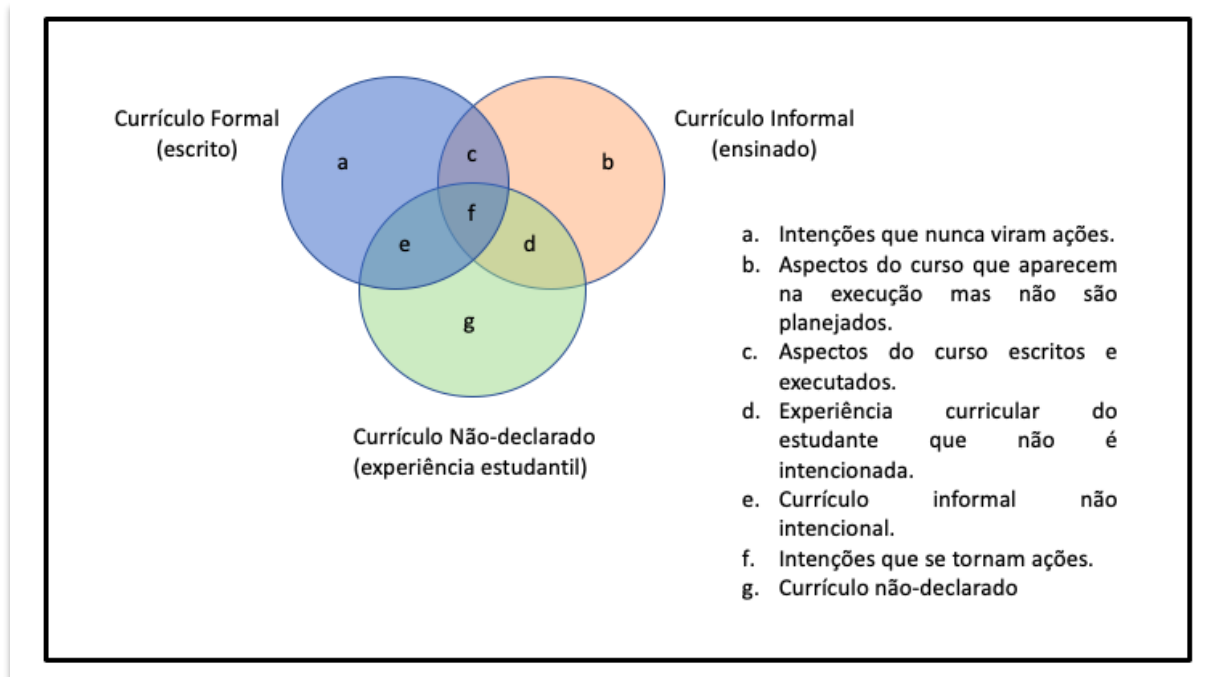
Currículo Formal
(escrito)

Currículo Informal
(ensinado)

a

c

b

f

e

d

g

Currículo Não-declarado
(experiência estudantil)

a. Intenções que nunca viram ações.
b. Aspectos do curso que aparecem na execução mas não são planejados.
c. Aspectos do curso escritos e executados.
d. Experiência curricular do estudante que não é intencionada.
e. Currículo informal não intencional.
f. Intenções que se tornam ações.
g. Currículo não-declarado